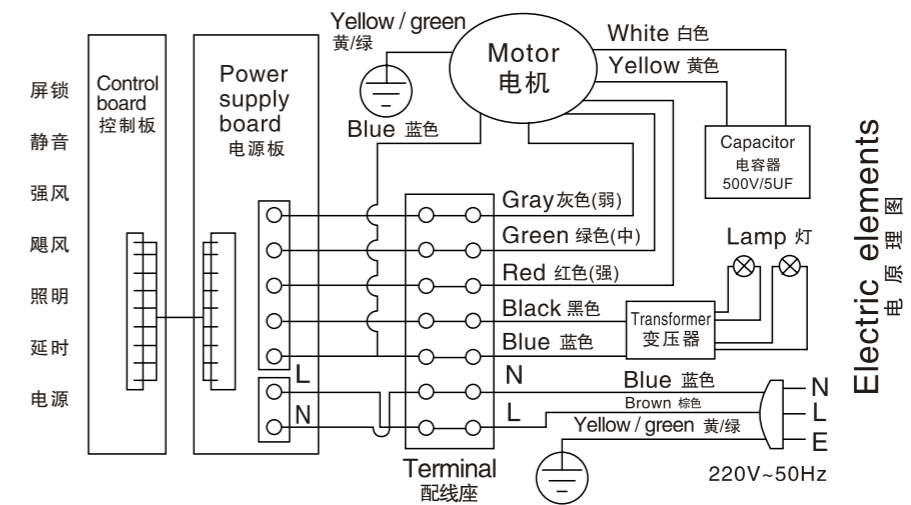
屏锁
静音
强风
飓风
照明
延时
电源

Control board
控制板

Power supply board
电源板

Yellow / green
黄/绿

Motor
电机

Blue 蓝色

White 白色
Yellow 黄色

Capacitor
电容器
500V/5UF

Gray 灰色(弱)
Green 绿色(中)
Red 红色(强)
Black 黑色
Blue 蓝色

Lamp 灯

Transformer
变压器

L
N

N
L

Blue 蓝色
Brown 棕色
Yellow / green 黄/绿

N
L
E

220V~50Hz

Terminal
配线座

Electric elements
电 原 理 图